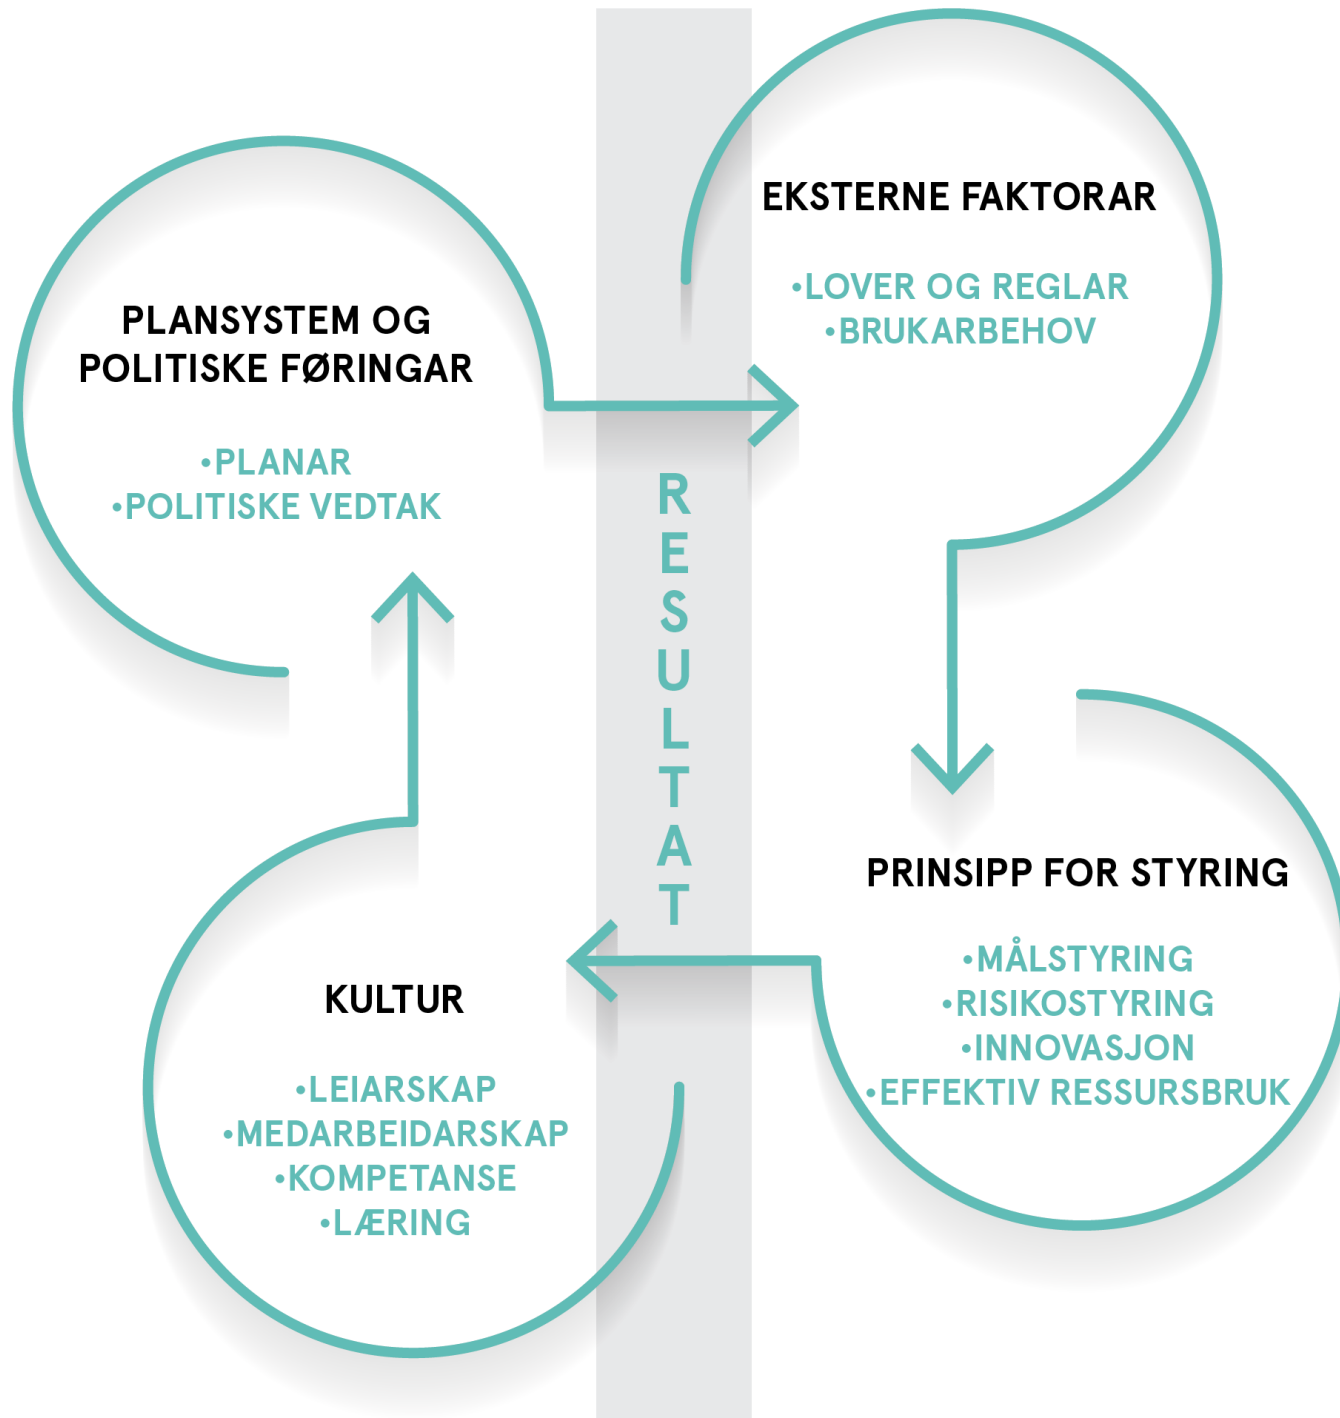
PLANSYSTEM OG POLITISKE FØRINGAR

•PLANAR
•POLITISKE VEDTAK

EKSTERNE FAKTORAR

•LOVER OG REGLAR
•BRUKARBEHOV

RESULTAT

PRINSIPP FOR STYRING

•MÅLSTYRING
•RISIKOSTYRING
•INNOVASJON
•EFFEKTIV RESSURSBRUK

KULTUR

•LEIARSKAP
•MEDARBEIDARSKAP
•KOMPETANSE
•LÆRING